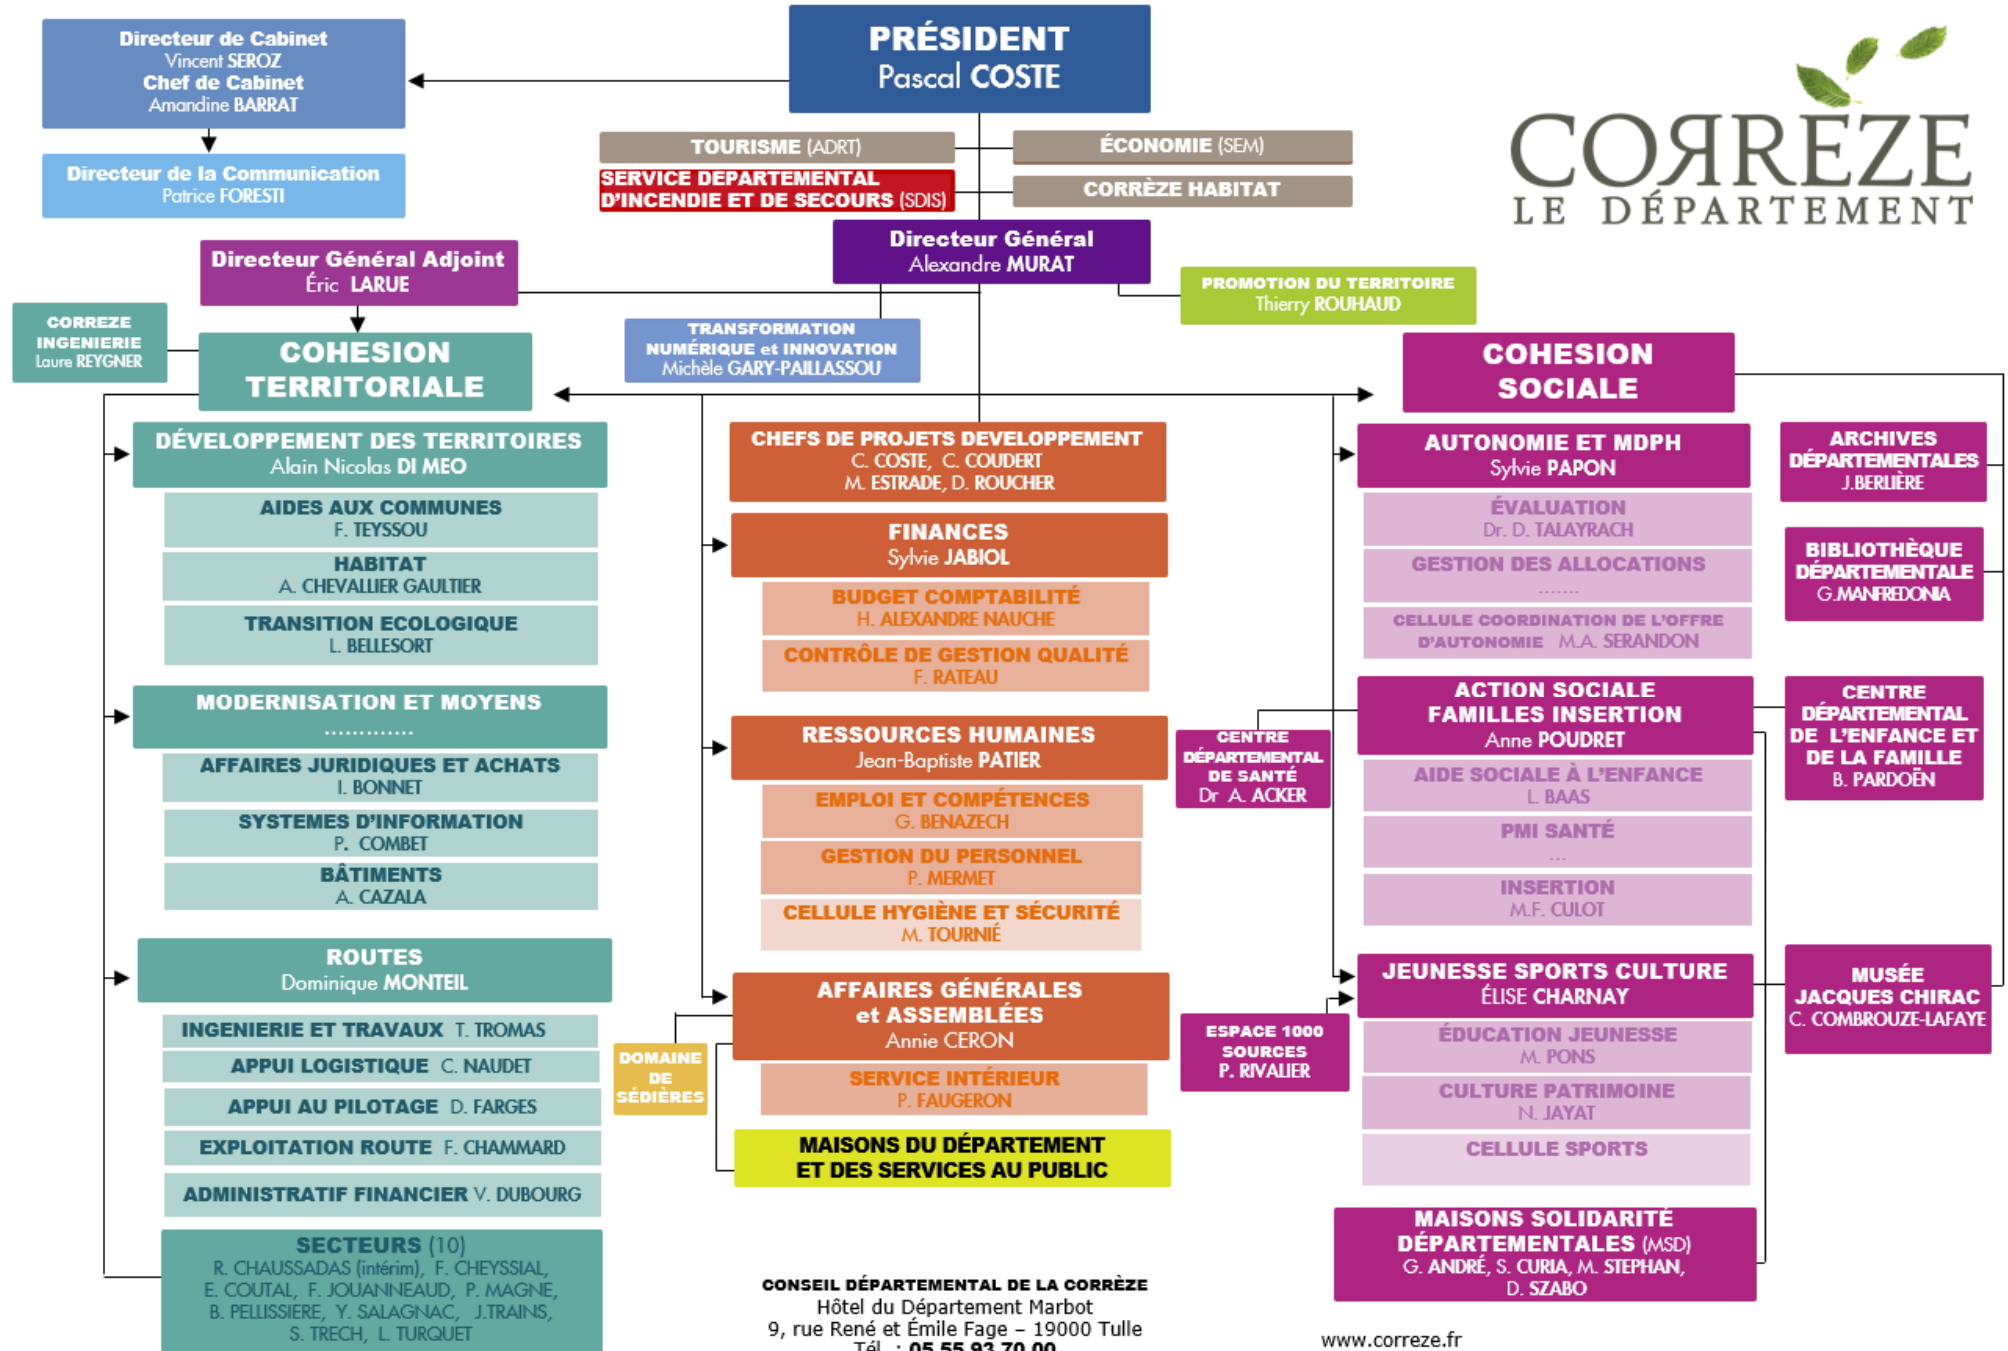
PRÉSIDENT
Pascal COSTE

Directeur de Cabinet
Vincent SEROZ
Chef de Cabinet
Amandine BARRAT

Directeur de la Communication
Patrice FORESTI

TOURISME (ADRT)

SERVICE DEPARTEMENTAL D'INCENDIE ET DE SECOURS (SDIS)

ÉCONOMIE (SEM)

CORRÈZE HABITAT

CORRÈZE
LE DÉPARTEMENT

Directeur Général
Alexandre MURAT

Directeur Général Adjoint
Éric LARUE

PROMOTION DU TERRITOIRE
Thierry ROUHAUD

CORREZE INGENIERIE
Laure REYGNER

COHESION TERRITORIALE

TRANSFORMATION NUMÉRIQUE et INNOVATION
Michèle GARY-PAILLASSOU

COHESION SOCIALE

DÉVELOPPEMENT DES TERRITOIRES
Alain Nicolas DI MEO

AIDES AUX COMMUNES
F. TEYSSOU

HABITAT
A. CHEVALLIER GAULTIER

TRANSITION ECOLOGIQUE
L. BELLESORT

MODERNISATION ET MOYENS
............

AFFAIRES JURIDIQUES ET ACHATS
I. BONNET

SYSTEMES D'INFORMATION
P. COMBET

BÂTIMENTS
A. CAZALA

ROUTES
Dominique MONTEIL

INGENIERIE ET TRAVAUX T. TROMAS

APPUI LOGISTIQUE C. NAUDET

APPUI AU PILOTAGE D. FARGES

EXPLOITATION ROUTE F. CHAMMARD

ADMINISTRATIF FINANCIER V. DUBOURG

SECTEURS (10)
R. CHAUSSADAS (intérim), F. CHEYSSIAL, E. COUTAL, F. JOUANNEAUD, P. MAGNE, B. PELLISSIERE, Y. SALAGNAC, J.TRAINS, S. TRECH, L. TURQUET

CHEFS DE PROJETS DEVELOPPEMENT
C. COSTE, C. COUDERT
M. ESTRADE, D. ROUCHER

FINANCES
Sylvie JABIOL

BUDGET COMPTABILITÉ
H. ALEXANDRE NAUCHE

CONTRÔLE DE GESTION QUALITÉ
F. RATEAU

RESSOURCES HUMAINES
Jean-Baptiste PATIER

EMPLOI ET COMPÉTENCES
G. BENAZECH

GESTION DU PERSONNEL
P. MERMET

CELLULE HYGIÈNE ET SÉCURITÉ
M. TOURNIÉ

CENTRE DÉPARTEMENTAL DE SANTÉ
Dr A. ACKER

DOMAINE DE SÉDIÈRES

AFFAIRES GÉNÉRALES et ASSEMBLÉES
Annie CERON

SERVICE INTÉRIEUR
P. FAUGERON

MAISONS DU DÉPARTEMENT ET DES SERVICES AU PUBLIC

ESPACE 1000 SOURCES
P. RIVALIER

AUTONOMIE ET MDPH
Sylvie PAPON

ÉVALUATION
Dr. D. TALAYRACH

GESTION DES ALLOCATIONS
.......

CELLULE COORDINATION DE L'OFFRE D'AUTONOMIE M.A. SERANDON

ACTION SOCIALE FAMILLES INSERTION
Anne POUDRET

AIDE SOCIALE À L'ENFANCE
L. BAAS

PMI SANTÉ
...

INSERTION
M.F. CULOT

JEUNESSE SPORTS CULTURE
ÉLISE CHARNAY

ÉDUCATION JEUNESSE
M. PONS

CULTURE PATRIMOINE
N. JAYAT

CELLULE SPORTS

MAISONS SOLIDARITÉ DÉPARTEMENTALES (MSD)
G. ANDRÉ, S. CURIA, M. STEPHAN, D. SZABO

ARCHIVES DÉPARTEMENTALES
J.BERLIÈRE

BIBLIOTHÈQUE DÉPARTEMENTALE
G.MANFREDONIA

CENTRE DÉPARTEMENTAL DE L'ENFANCE ET DE LA FAMILLE
B. PARDOËN

MUSÉE JACQUES CHIRAC
C. COMBROUZE-LAFAYE

CONSEIL DÉPARTEMENTAL DE LA CORRÈZE
Hôtel du Département Marbot
9, rue René et Émile Fage – 19000 Tulle
Tél. : 05 55 93 70 00

www.correze.fr